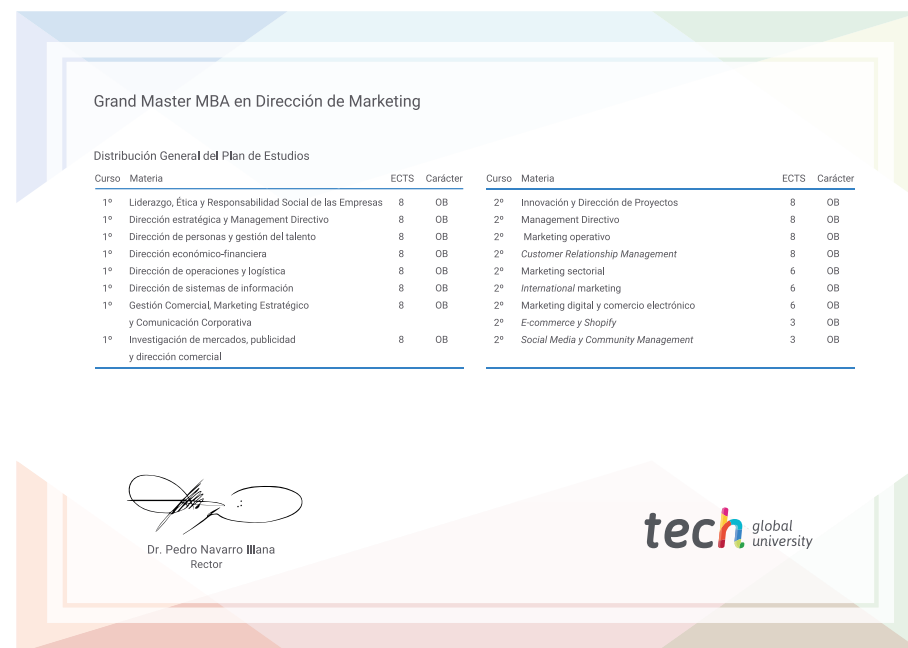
Grand Master MBA en Dirección de Marketing

Distribución General del Plan de Estudios

| Curso | Materia | ECTS | Carácter |
|---|---|---|---|
| 1º | Liderazgo, Ética y Responsabilidad Social de las Empresas | 8 | OB |
| 1º | Dirección estratégica y Management Directivo | 8 | OB |
| 1º | Dirección de personas y gestión del talento | 8 | OB |
| 1º | Dirección económico-financiera | 8 | OB |
| 1º | Dirección de operaciones y logística | 8 | OB |
| 1º | Dirección de sistemas de información | 8 | OB |
| 1º | Gestión Comercial, Marketing Estratégico y Comunicación Corporativa | 8 | OB |
| 1º | Investigación de mercados, publicidad y dirección comercial | 8 | OB |

| Curso | Materia | ECTS | Carácter |
|---|---|---|---|
| 2º | Innovación y Dirección de Proyectos | 8 | OB |
| 2º | Management Directivo | 8 | OB |
| 2º | Marketing operativo | 8 | OB |
| 2º | Customer Relationship Management | 8 | OB |
| 2º | Marketing sectorial | 6 | OB |
| 2º | International marketing | 6 | OB |
| 2º | Marketing digital y comercio electrónico | 6 | OB |
| 2º | E-commerce y Shopify | 3 | OB |
| 2º | Social Media y Community Management | 3 | OB |

Dr. Pedro Navarro Illana
Rector

tech global university